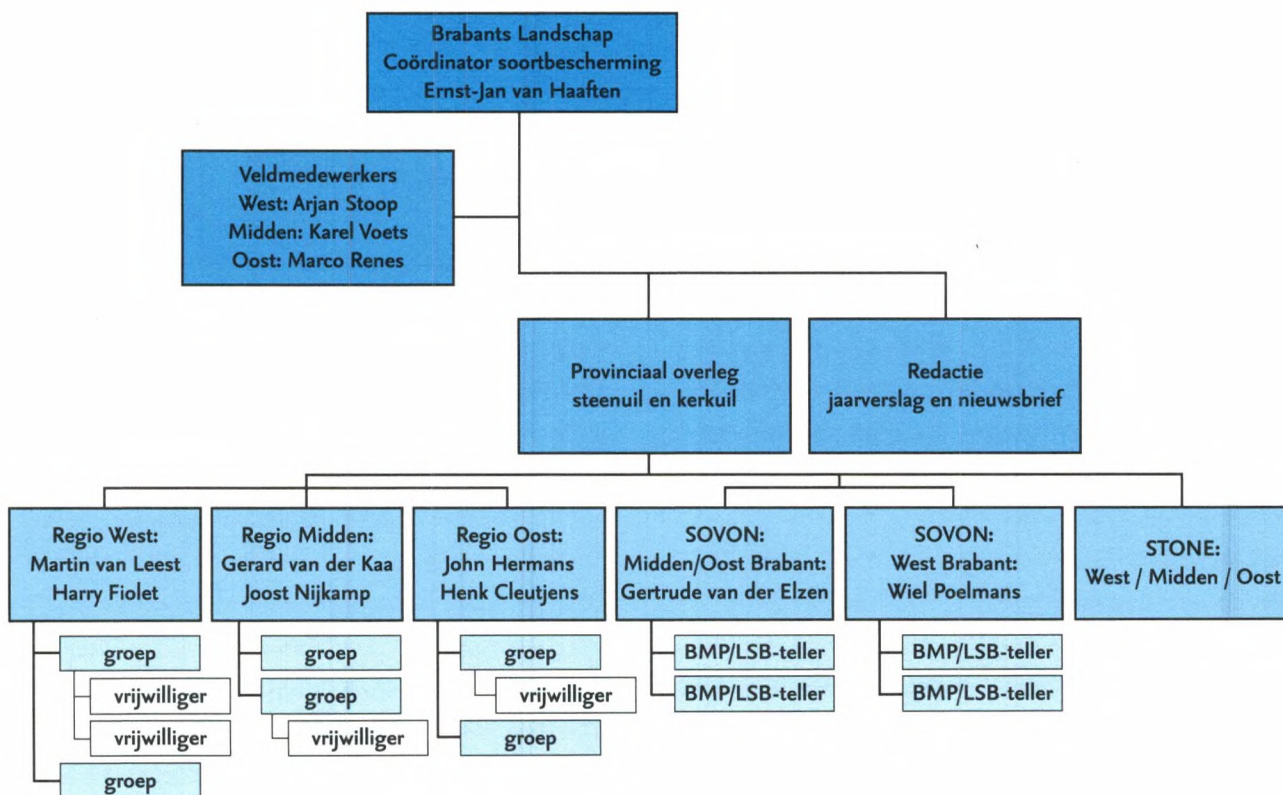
Brabants Landschap
Coördinator soortbescherming
Ernst-Jan van Haaften

Veldmedewerkers
West: Arjan Stoop
Midden: Karel Voets
Oost: Marco Renes

Provinciaal overleg
steenuil en kerkuil

Redactie
jaarverslag en nieuwsbrief

Regio West:
Martin van Leest
Harry Fiolet

groep
vrijwilliger
vrijwilliger
groep

Regio Midden:
Gerard van der Kaa
Joost Nijkamp

groep
groep
vrijwilliger

Regio Oost:
John Hermans
Henk Cleutjens

groep
vrijwilliger
groep

SOVON:
Midden/Oost Brabant:
Gertrude van der Elzen

BMP/LSB-teller
BMP/LSB-teller

SOVON:
West Brabant:
Wiel Poelmans

BMP/LSB-teller
BMP/LSB-teller

STONE:
West / Midden / Oost